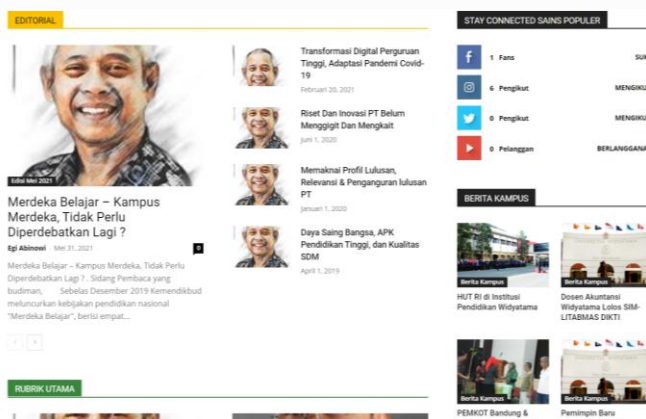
EDITORIAL

Edisi Mei 2021

Merdeka Belajar – Kampus Merdeka, Tidak Perlu Diperdebatkan Lagi ?

Egi Abinowi Mei 31, 2021 0

Merdeka Belajar – Kampus Merdeka, Tidak Perlu Diperdebatkan Lagi ? . Sidang Pembaca yang budiman, Sebelas Desember 2019 Kemendikbud meluncurkan kebijakan pendidikan nasional "Merdeka Belajar", berisi empat...

Transformasi Digital Perguruan Tinggi, Adaptasi Pandemi Covid-19

Februari 20, 2021

Riset Dan Inovasi PT Belum Menggigit Dan Mengkait

Juni 1, 2020

Memaknai Profil Lulusan, Relevansi & Pengangguran lulusan PT

Januari 1, 2020

Daya Saing Bangsa, APK Pendidikan Tinggi, dan Kualitas SDM

April 1, 2019

RUBRIK UTAMA

STAY CONNECTED SAINS POPULER

1 Fans SUKA

6 Pengikut MENGIKUTI

0 Pengikut MENGIKUTI

0 Pelanggan BERLANGGANAN

BERITA KAMPUS

Berita Kampus

HUT RI di Institusi Pendidikan Widyatama

Berita Kampus

Dosen Akuntansi Widyatama Lolos SIM-LITABMAS DIKTI

Berita Kampus

PEMKOT Bandung &

Berita Kampus

Pemimpin Baru